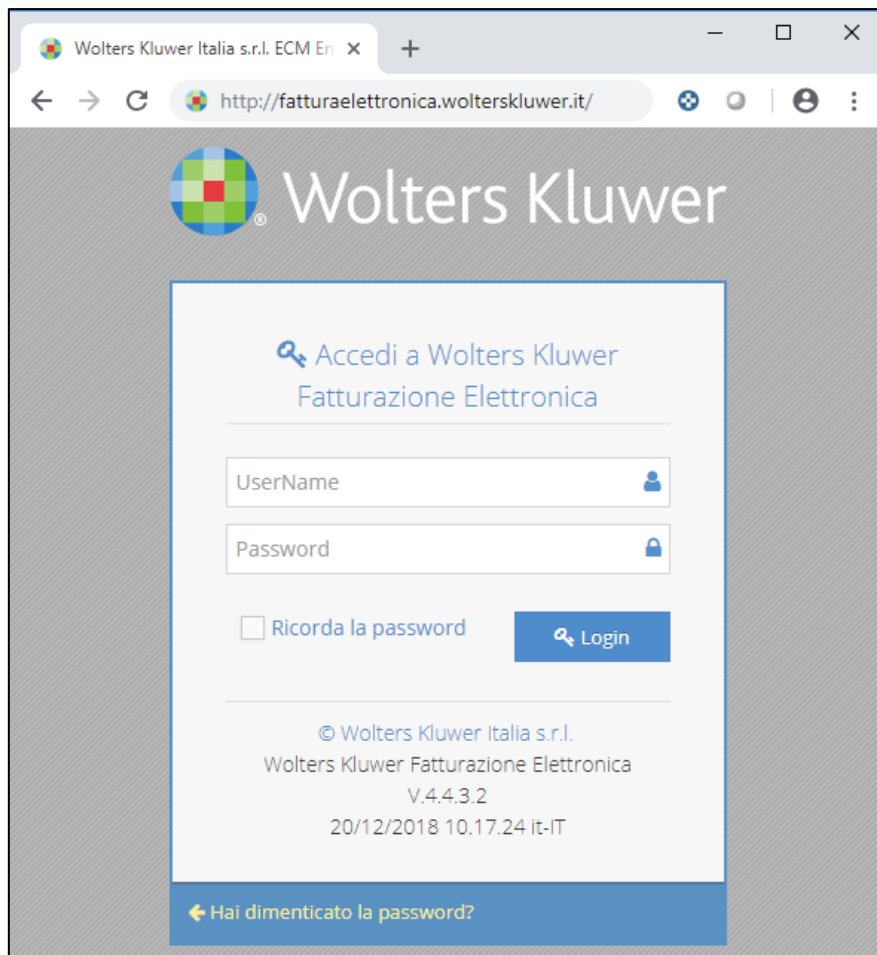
Wolters Kluwer Italia s.r.l. ECM En ×

+

http://fatturaelettronica.wolterskluwer.it/

Wolters Kluwer

Accedi a Wolters Kluwer Fatturazione Elettronica

UserName

Password

Ricorda la password

Login

© Wolters Kluwer Italia s.r.l.
Wolters Kluwer Fatturazione Elettronica
V.4.4.3.2
20/12/2018 10.17.24 it-IT

Hai dimenticato la password?